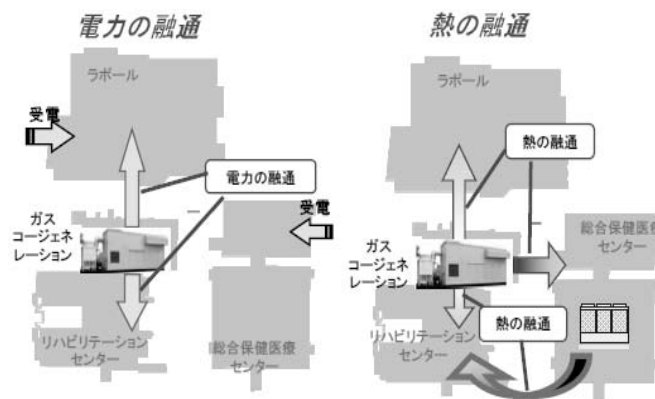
電力の融通

ラポール

受電

電力の融通

受電

ガス
コージェネ
レーション

リハビリテーション
センター

総合保健医療
センター

熱の融通

ラポール

熱の融通

総合保健医療
センター

ガス
コージェネ
レーション

熱の融通

リハビリテーション
センター